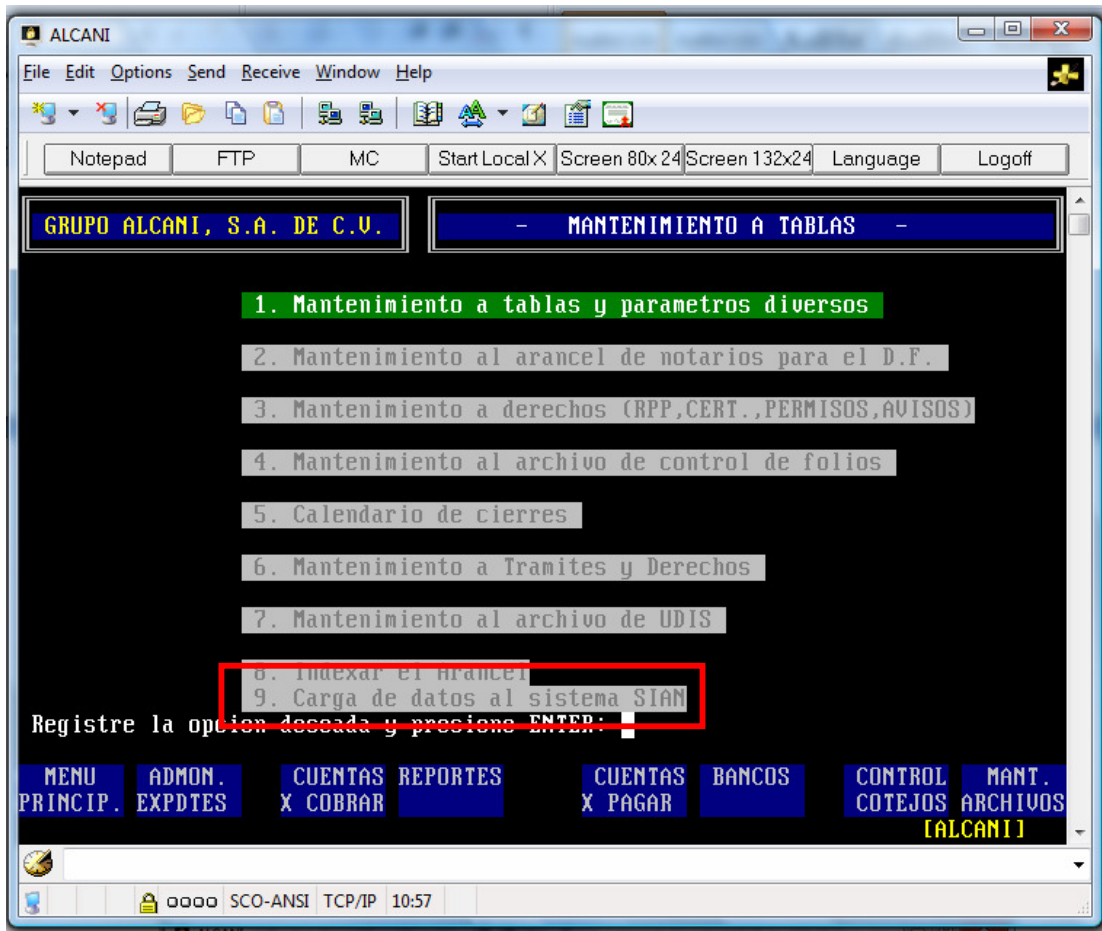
ALCANI

File Edit Options Send Receive Window Help

Notepad | FTP | MC | Start Local X | Screen 80x24 | Screen 132x24 | Language | Logoff

GRUPO ALCANI, S.A. DE C.V.

- MANTENIMIENTO A TABLAS -

1. Mantenimiento a tablas y parametros diversos

2. Mantenimiento al arancel de notarios para el D.F.

3. Mantenimiento a derechos (RPP,CERT.,PERMISOS,AVISOS)

4. Mantenimiento al archivo de control de folios

5. Calendario de cierres

6. Mantenimiento a Tramites y Derechos

7. Mantenimiento al archivo de UDIS

8. Indexar el Arancel

9. Carga de datos al sistema SIAN

Registre la opcion deseada y presione ENTER:

MENU PRINCIP. | ADMON. EXPDTES | CUENTAS X COBRAR | REPORTES | CUENTAS X PAGAR | BANCOS | CONTROL COTEJOS | MANT. ARCHIVOS

[ALCANI]

0000 SCO-ANSI TCP/IP 10:57